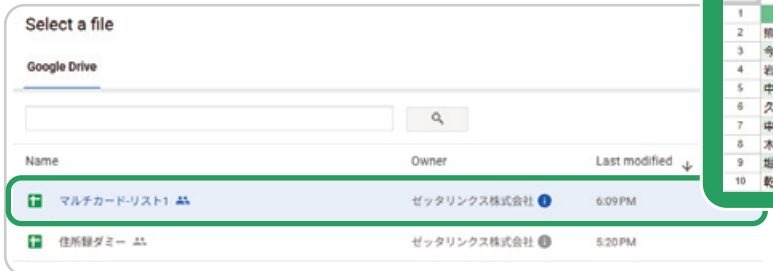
Select a file

Google Drive

| Name | Owner | Last modified |
|---|---|---|
| マルチカード-リスト1 | ゼッタリンクス株式会社 | 6:09 PM |
| 住所録ダミー | ゼッタリンクス株式会社 | 5:20 PM |

| | |
|---|---|
| 1 | |
| 2 | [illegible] |
| 3 | 今 |
| 4 | 岩 |
| 5 | 中 |
| 6 | 久 |
| 7 | 中 |
| 8 | 木 |
| 9 | 堀 |
| 10 | 乾 |